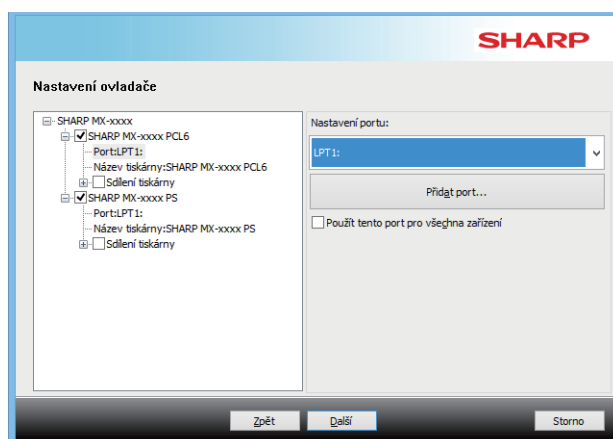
SHARP

Nastavení ovladače

SHARP MX-xxxx
SHARP MX-xxxx PCL6
Port:LPT1:
Název tiskárny:SHARP MX-xxxx PCL6
Sdílení tiskárny
SHARP MX-xxxx PS
Port:LPT1:
Název tiskárny:SHARP MX-xxxx PS
Sdílení tiskárny

Nastavení portu:
LPT1:
Přidat port...
Použít tento port pro všechna zařízení

Zpět
Další
Storno